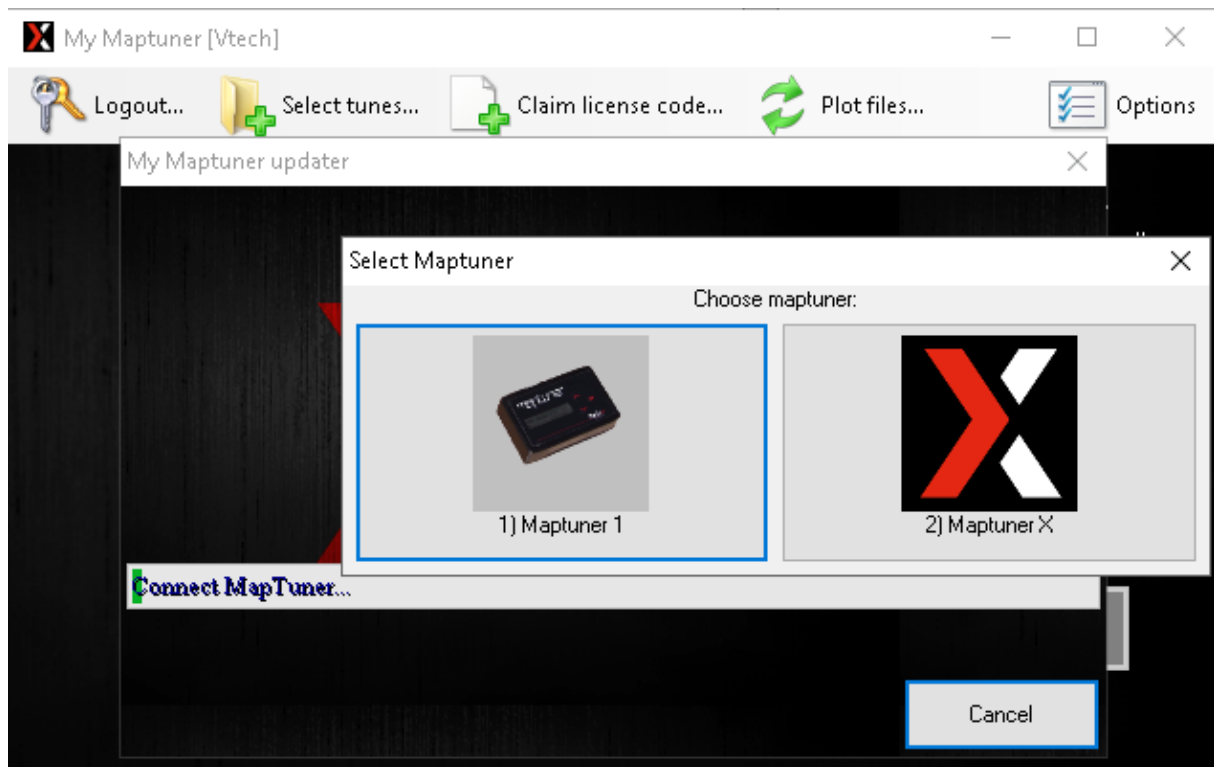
My Maptuner [Vtech]

Logout...

Select tunes...

Claim license code...

Plot files...

Options

My Maptuner updater

Select Maptuner

Choose maptuner:

1) Maptuner 1

2) Maptuner X

Connect MapTuner...

Cancel